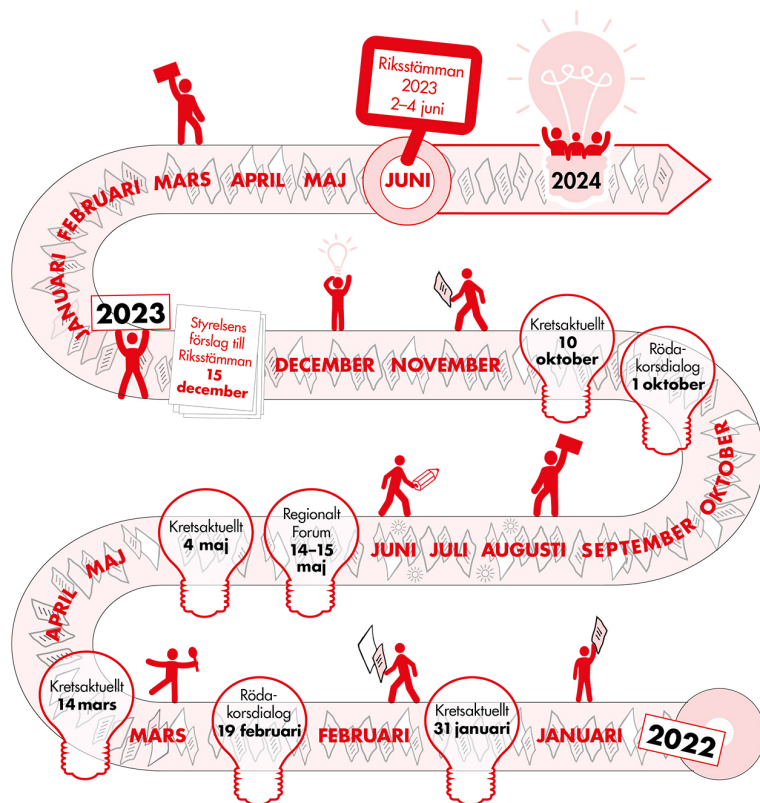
Riksstämman 2023 2–4 juni

JANUARI FEBRUARI MARS APRIL MAJ JUNI

2024

2023

Styrelsens förslag till Riksstämman 15 december

DECEMBER NOVEMBER

Kretsaktuellt 10 oktober

Röda-korsdialog 1 oktober

OKTOBER SEPTEMBER AUGUSTI JULI JUNI

Regionalt Forum 14–15 maj

Kretsaktuellt 4 maj

MAJ APRIL

Kretsaktuellt 14 mars

MARS

Röda-korsdialog 19 februari

FEBRUARI

Kretsaktuellt 31 januari

JANUARI

2022